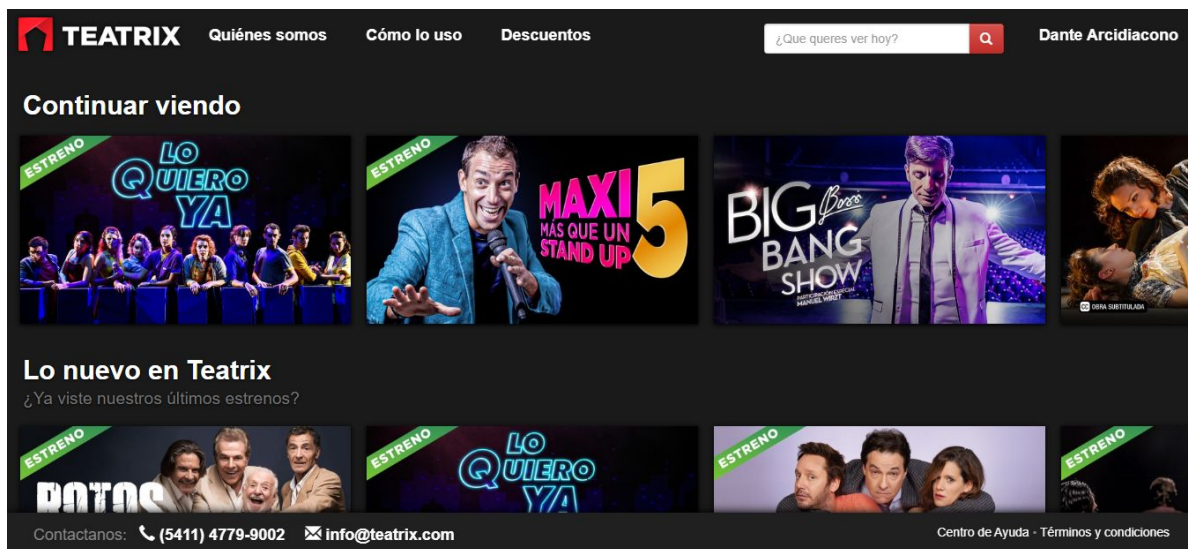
TEATRIX Quiénes somos Cómo lo uso Descuentos ¿Que queres ver hoy? Dante Arcidiacono

Continuar viendo

ESTRENO LO QUIERO YA

ESTRENO MAXI MÁS QUE UN STAND UP 5

BIG Boss BANG SHOW PARTICIPACIÓN ESPECIAL MANUEL WIRZT

OBRA SUBTITULADA

Lo nuevo en Teatrix

¿Ya viste nuestros últimos estrenos?

ESTRENO ROTOS

ESTRENO LO QUIERO YA

ESTRENO

ESTRENO

Contactanos: (5411) 4779-9002 info@teatrix.com

Centro de Ayuda · Términos y condiciones